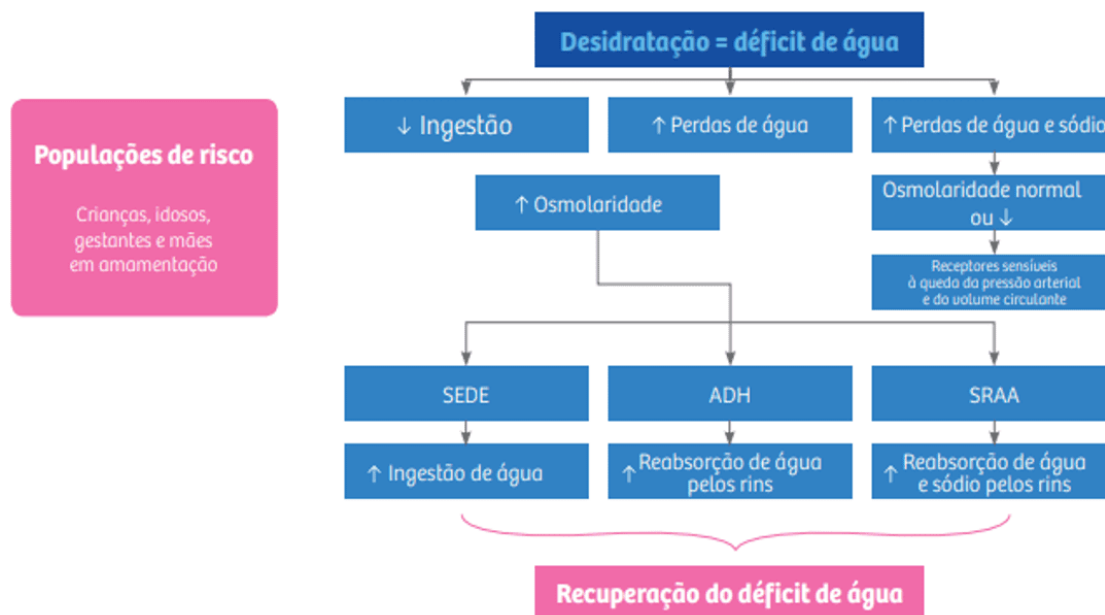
Populações de risco

Crianças, idosos, gestantes e mães em amamentação

Desidratação = déficit de água

↓ Ingestão

↑ Perdas de água

↑ Perdas de água e sódio

↑ Osmolaridade

Osmolaridade normal ou ↓

Receptores sensíveis à queda da pressão arterial e do volume circulante

SEDE

ADH

SRAA

↑ Ingestão de água

↑ Reabsorção de água pelos rins

↑ Reabsorção de água e sódio pelos rins

Recuperação do déficit de água